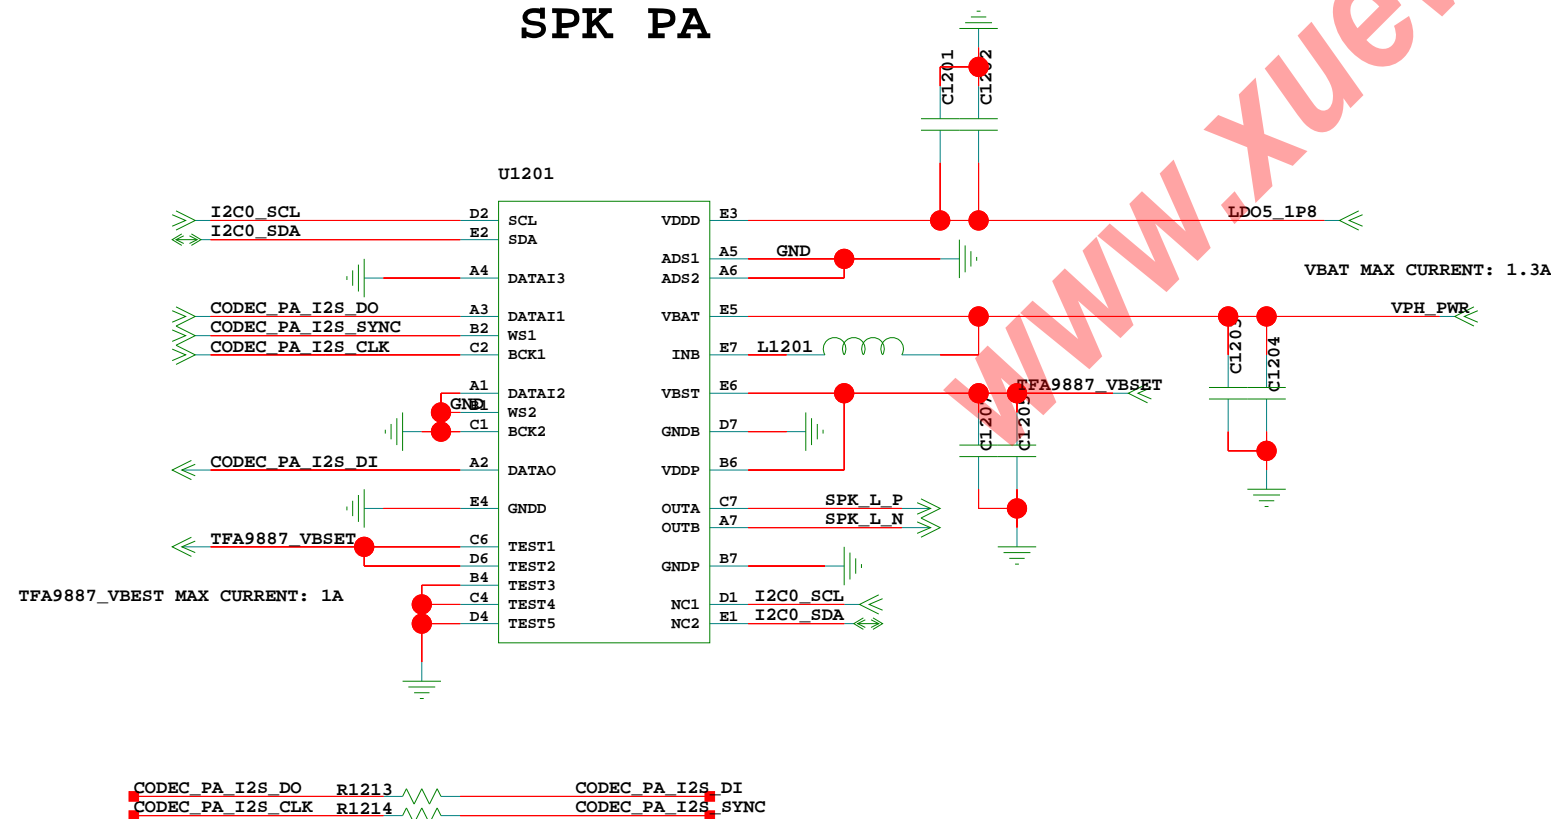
SPK PA

U1201

C1201
C1202

I2C0_SCL D2 SCL
I2C0_SDA E2 SDA
A4 DATAI3
CODEC_PA_I2S_DO A3 DATAI1
CODEC_PA_I2S_SYNC B2 WS1
CODEC_PA_I2S_CLK C2 BCK1
A1 DATAI2
GND B1 WS2
C1 BCK2
CODEC_PA_I2S_DI A2 DATAO
E4 GNDD
TFA9887_VBSET C6 TEST1
D6 TEST2
B4 TEST3
C4 TEST4
D4 TEST5

VDDD E3
ADS1 A5 GND
ADS2 A6
VBAT E5
INB E7 L1201
VBST E6
GNDB D7
VDDP B6
OUTA C7 SPK_L_P
OUTB A7 SPK_L_N
GNDP B7
NC1 D1 I2C0_SCL
NC2 E1 I2C0_SDA

LDO5_1P8
VBAT MAX CURRENT: 1.3A
VPH_PWR
TFA9887_VBSET
C1203
C1204
C1207
C1205

TFA9887_VBEST MAX CURRENT: 1A

CODEC_PA_I2S_DO R1213 CODEC_PA_I2S_DI
CODEC_PA_I2S_CLK R1214 CODEC_PA_I2S_SYNC

www.xue